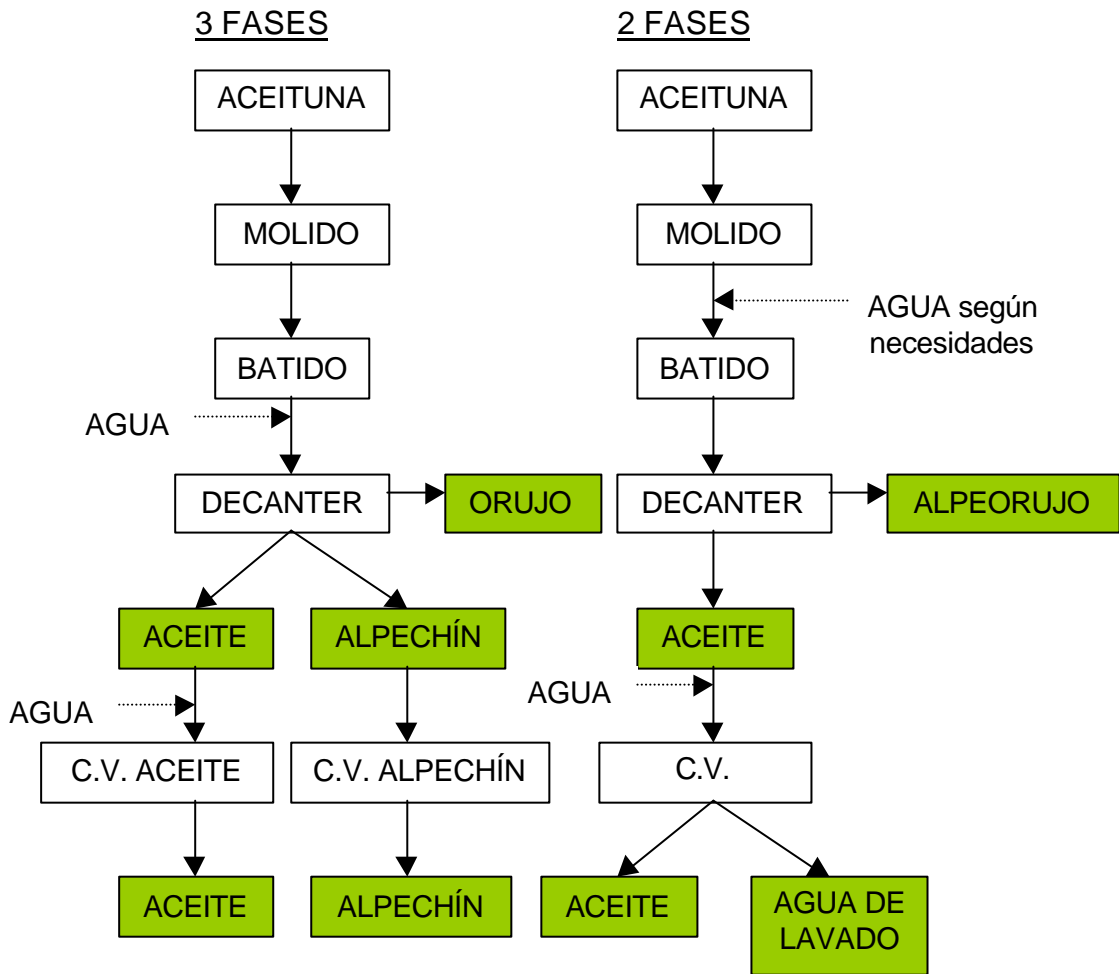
3 FASES

ACEITUNA

MOLIDO

BATIDO

AGUA

DECANTER

ORUJO

ACEITE

ALPECHÍN

AGUA

C.V. ACEITE

C.V. ALPECHÍN

ACEITE

ALPECHÍN

2 FASES

ACEITUNA

MOLIDO

AGUA según necesidades

BATIDO

DECANTER

ALPEORUJO

ACEITE

AGUA

C.V.

ACEITE

AGUA DE LAVADO